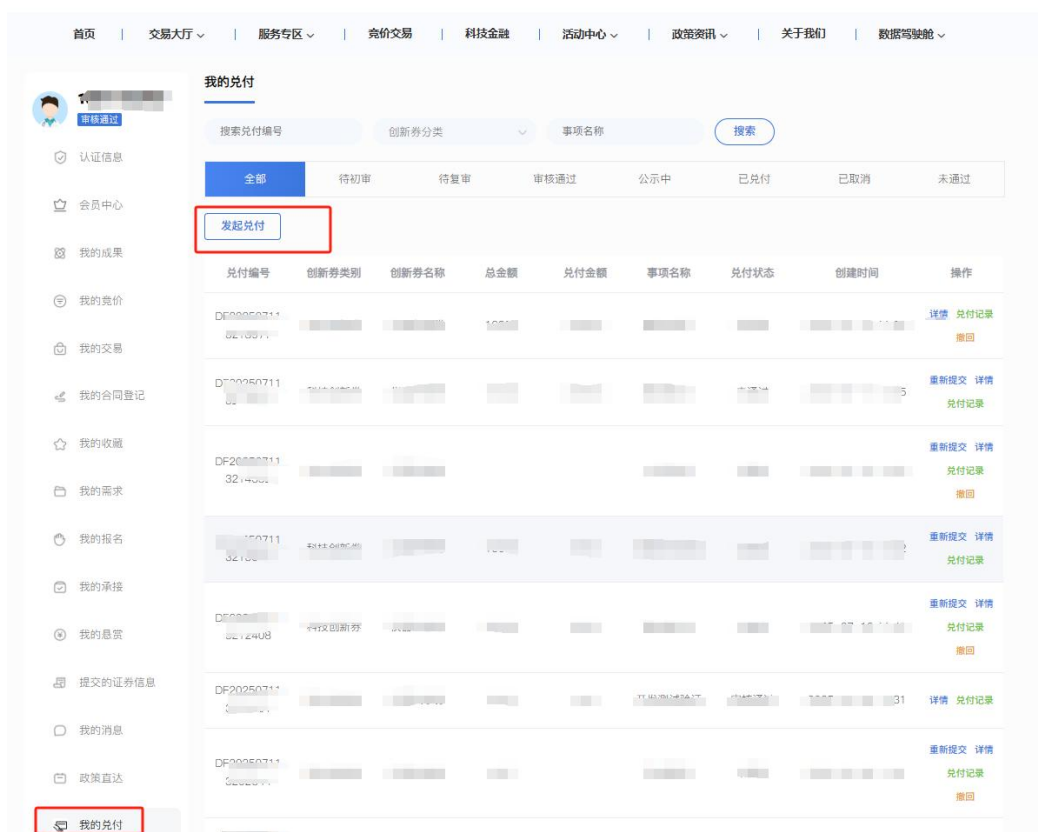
首页 | 交易大厅 | 服务专区 | 竞价交易 | 科技金融 | 活动中心 | 政策资讯 | 关于我们 | 数据驾驶舱

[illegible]
审核通过

认证信息
会员中心
我的成果
我的竞价
我的交易
我的合同登记
我的收藏
我的需求
我的报名
我的承接
我的悬赏
提交的证券信息
我的消息
政策直达
我的兑付

我的兑付

搜索兑付编号 | 创新券分类 | 事项名称 | 搜索

全部 | 待初审 | 待复审 | 审核通过 | 公示中 | 已兑付 | 已取消 | 未通过

发起兑付

| 兑付编号 | 创新券类别 | 创新券名称 | 总金额 | 兑付金额 | 事项名称 | 兑付状态 | 创建时间 | 操作 |
|---|---|---|---|---|---|---|---|---|
| DF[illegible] | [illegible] | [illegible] | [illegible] | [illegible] | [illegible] | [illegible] | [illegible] | 详情 兑付记录 撤回 |
| DF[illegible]20250711 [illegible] | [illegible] | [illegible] | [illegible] | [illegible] | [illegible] | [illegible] | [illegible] | 重新提交 详情 兑付记录 |
| DF20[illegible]0711 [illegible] | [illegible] | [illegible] | | | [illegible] | | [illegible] | 重新提交 详情 兑付记录 撤回 |
| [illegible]50711 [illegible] | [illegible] | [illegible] | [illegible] | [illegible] | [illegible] | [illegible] | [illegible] | 重新提交 详情 兑付记录 |
| DF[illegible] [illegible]2408 | 科技创新券 | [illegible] | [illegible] | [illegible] | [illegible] | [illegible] | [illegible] | 重新提交 详情 兑付记录 撤回 |
| DF20250711 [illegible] | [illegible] | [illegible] | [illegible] | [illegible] | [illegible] | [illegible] | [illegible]31 | 详情 兑付记录 |
| DF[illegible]0711 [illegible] | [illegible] | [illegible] | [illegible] | | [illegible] | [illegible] | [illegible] | 重新提交 详情 兑付记录 撤回 |